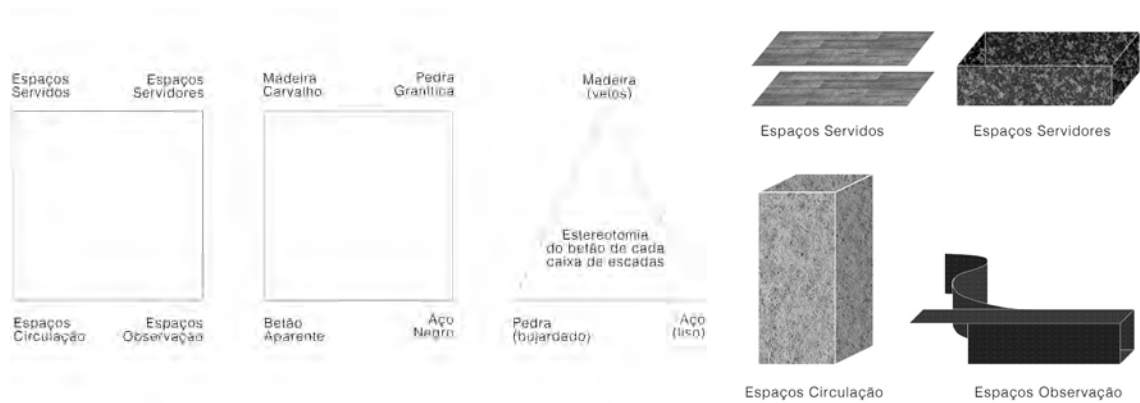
Espaços Servidos

Espaços Servidores

Espaços Circulação

Espaços Observação

Madeira Carvalho

Pedra Granítica

Betão Aparente

Aço Negro

Madeira (veios)

Estereotomia do betão de cada caixa de escadas

Pedra (bujardado)

Aço (liso)

Espaços Servidos

Espaços Servidores

Espaços Circulação

Espaços Observação